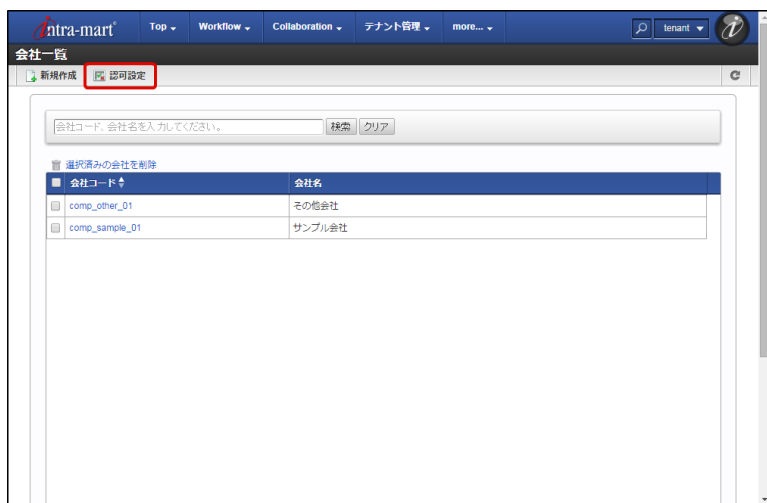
intra-mart

Top ▾ Workflow ▾ Collaboration ▾ テナント管理 ▾ more... ▾ tenant ▾

会社一覧

新規作成 認可設定

会社コード、会社名を入力してください。 検索 クリア

選択済みの会社を削除

| | 会社コード | 会社名 |
|---|---|---|
| | comp_other_01 | その他会社 |
| | comp_sample_01 | サンプル会社 |